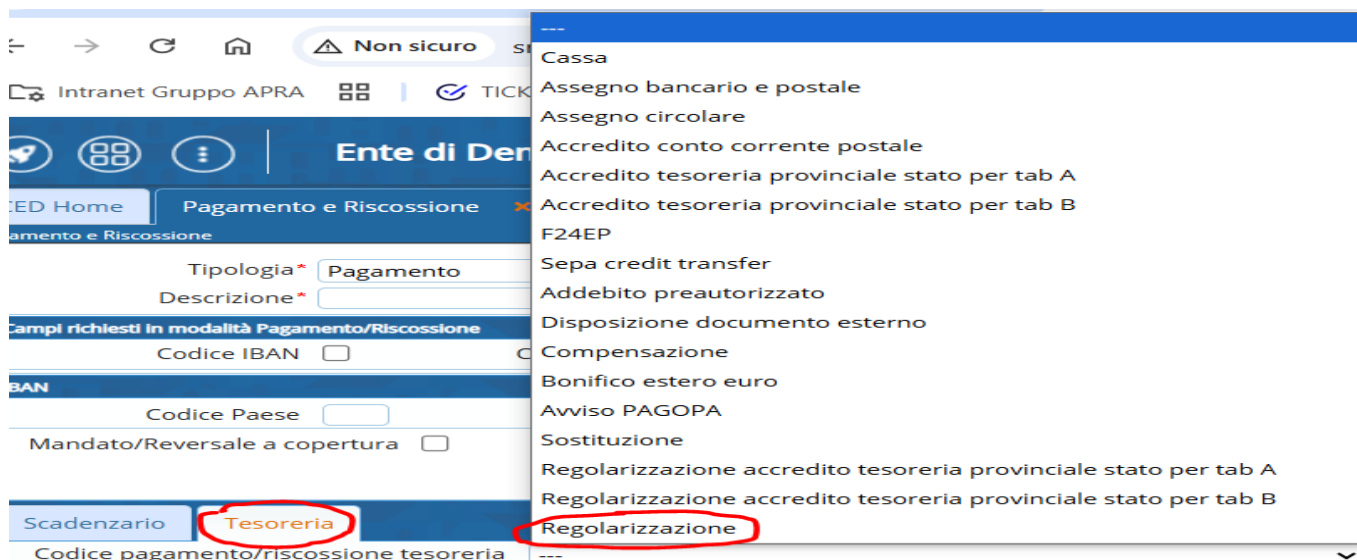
Non sicuro | s
Intranet Gruppo APRA | TICK
Ente di Den
CED Home | Pagamento e Riscossione
amento e Riscossione
Tipologia* Pagamento
Descrizione*
Campi richiesti in modalità Pagamento/Riscossione
Codice IBAN
C
IBAN
Codice Paese
Mandato/Reversale a copertura
Scadenzario | Tesoreria
Codice pagamento/riscossione tesoreria ---

---
Cassa
Assegno bancario e postale
Assegno circolare
Accredito conto corrente postale
Accredito tesoreria provinciale stato per tab A
Accredito tesoreria provinciale stato per tab B
F24EP
Sepa credit transfer
Addebito preautorizzato
Disposizione documento esterno
Compensazione
Bonifico estero euro
Avviso PAGOPA
Sostituzione
Regolarizzazione accredito tesoreria provinciale stato per tab A
Regolarizzazione accredito tesoreria provinciale stato per tab B
Regolarizzazione